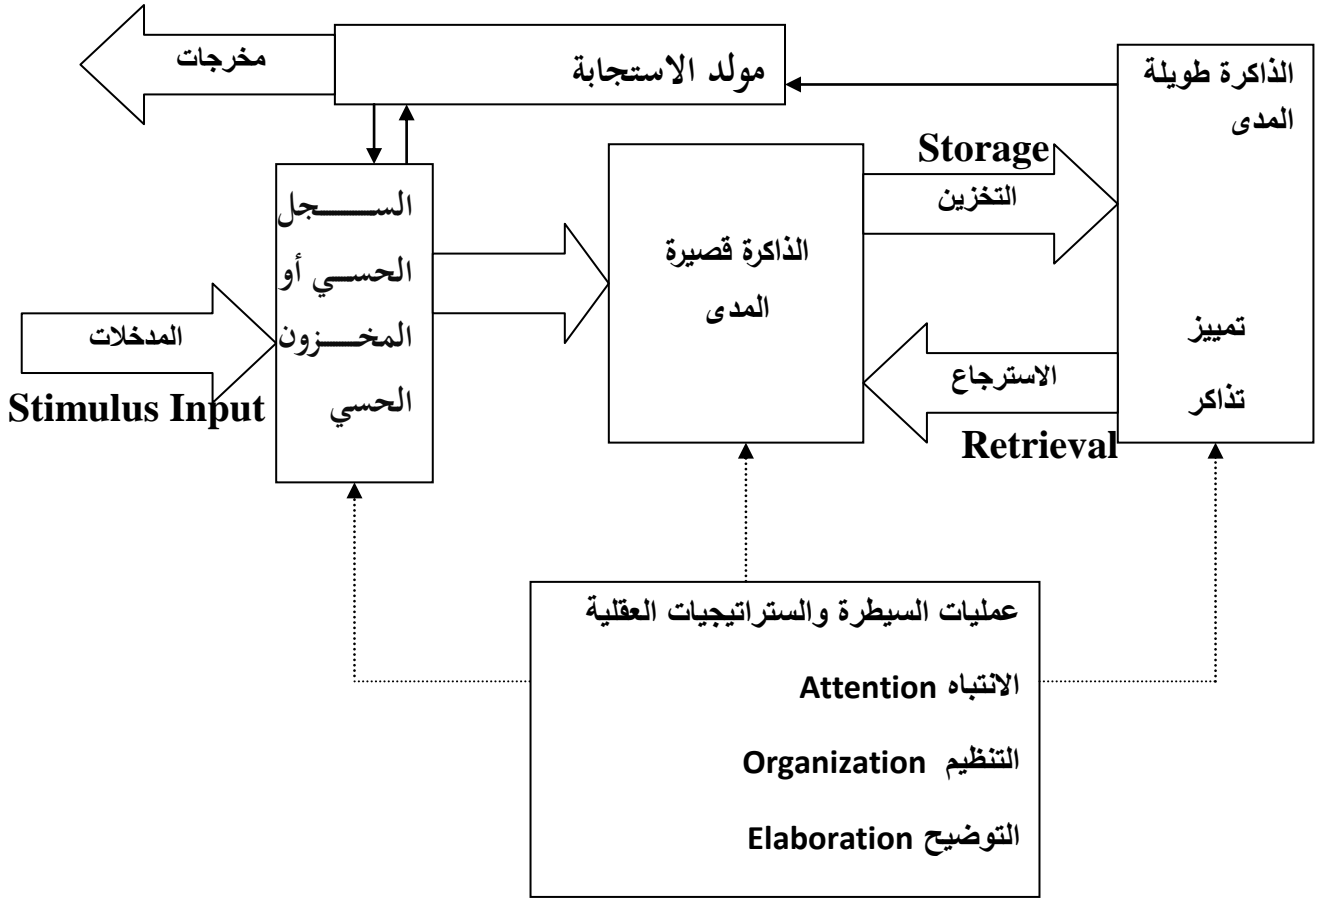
مخرجات

مولد الاستجابة

الذاكرة طويلة المدى

Storage

التخزين

السجل الحسي أو المخزون الحسي

الذاكرة قصيرة المدى

المدخلات

Stimulus Input

تمييز

تذاكر

الاسترجاع

Retrieval

عمليات السيطرة والستراتيجيات العقلية

الانتباه Attention

التنظيم Organization

التوضيح Elaboration